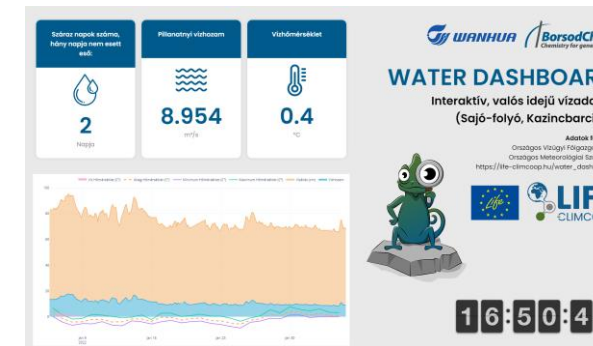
Száraz napok száma, hány napja nem esett eső:

2

Napja

Pillanatnyi vízhozam

8.954

m³/s

Vízhőmérséklet

0.4

°C

WANHUA BorsodCh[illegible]

Chemistry for gene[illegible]

WATER DASHBOAR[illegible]

Interaktív, valós idejű vízada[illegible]

(Sajó-folyó, Kazincbarci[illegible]

Adatok f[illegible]

Országos Vízügyi Főigazga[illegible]

Országos Meteorológiai Sz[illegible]

https://life-climcoop.hu/water_dash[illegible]

LIF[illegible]

CLIMCO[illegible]

16:50:4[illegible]